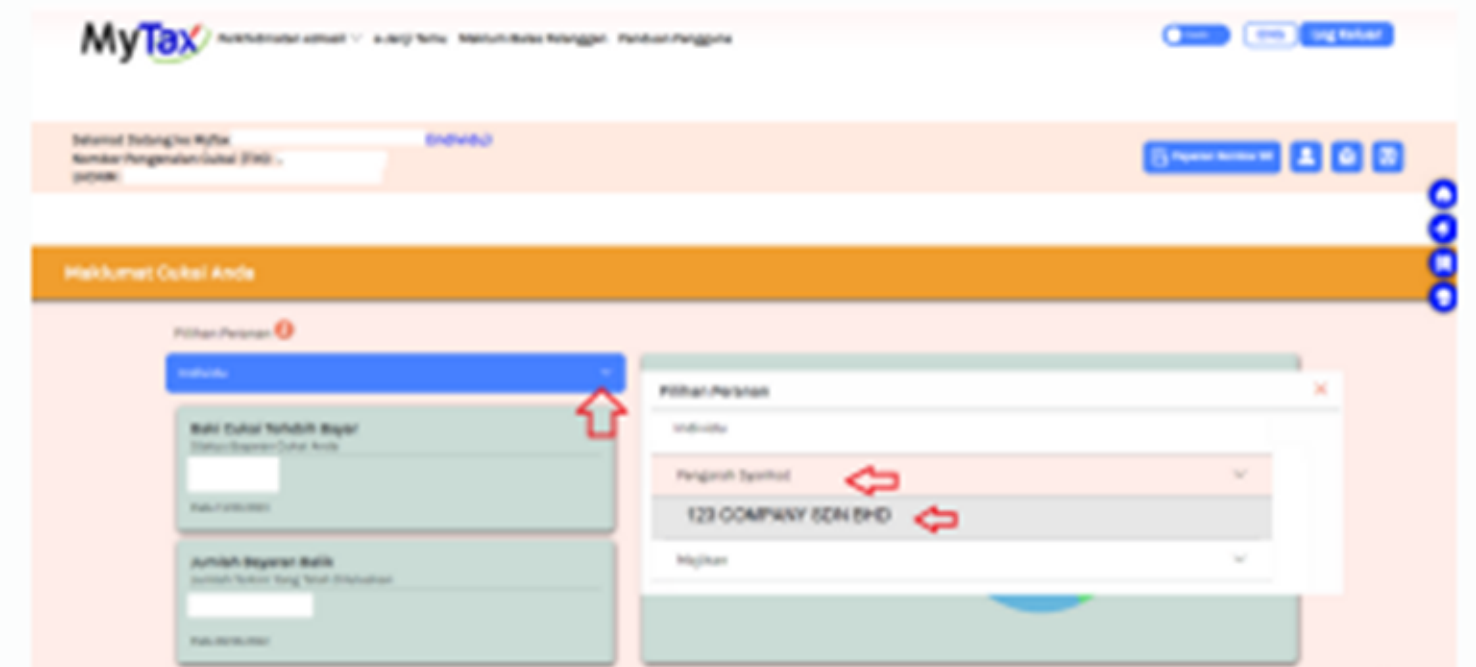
MyTax Perkhidmatan eDuti ∨ e-Janji Temu Maklum Balas Pelanggan Panduan Pengguna

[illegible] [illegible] Log Keluar

Selamat Datang ke MyTax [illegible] (INDIVIDU)
Nombor Pengenalan Cukai (TIN) :
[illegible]:

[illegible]

Maklumat Cukai Anda

Pilihan Peranan

Individu

Baki Cukai Terlebih Bayar
Status Bayaran Cukai Anda

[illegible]

Jumlah Bayaran Balik
Jumlah Terkini Yang Telah Dibayarkan

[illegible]

Pilihan Peranan ×

Individu

Pengarah Syarikat

123 COMPANY SDN BHD

Majikan